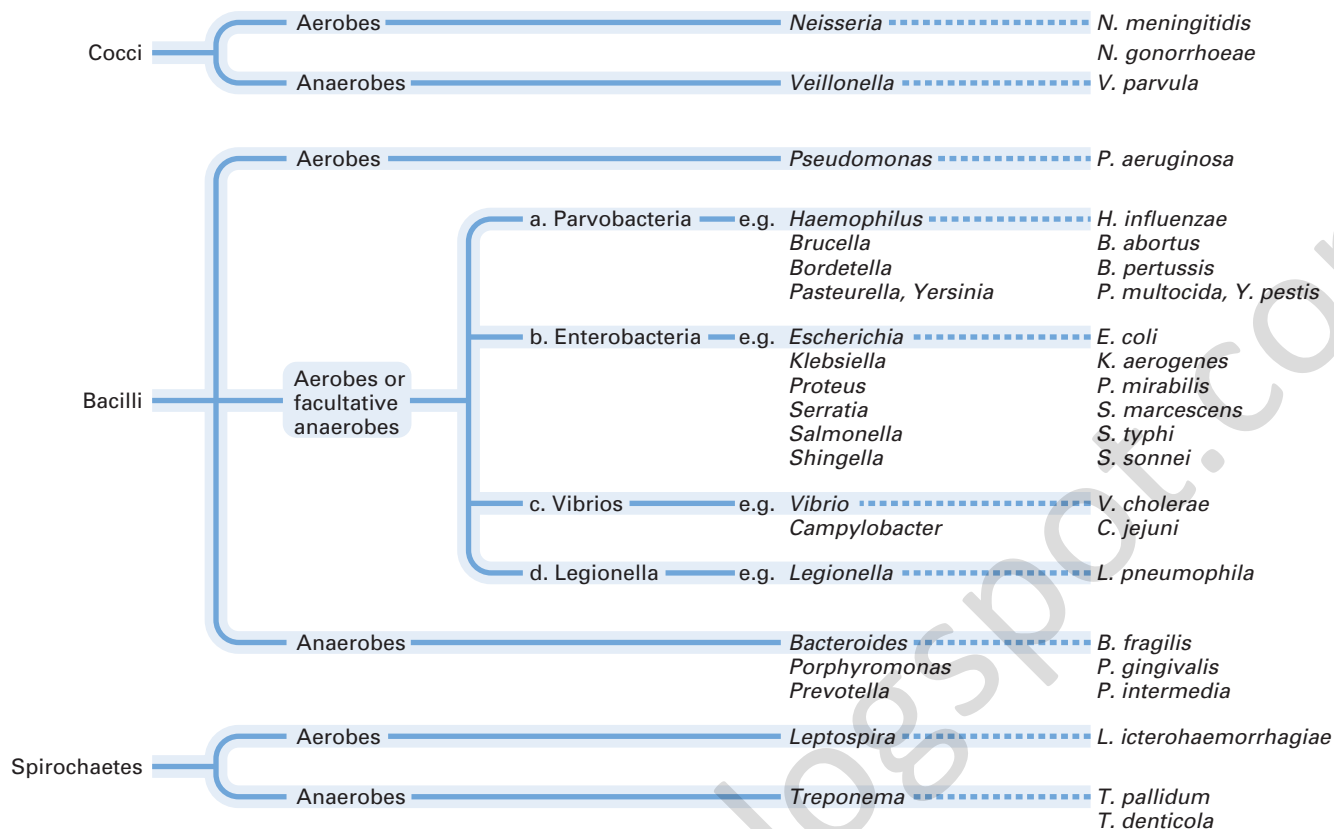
Cocci

Aerobes — *Neisseria* — *N. meningitidis*, *N. gonorrhoeae*

Anaerobes — *Veillonella* — *V. parvula*

Bacilli

Aerobes — *Pseudomonas* — *P. aeruginosa*

Aerobes or facultative anaerobes

a. Parvobacteria — e.g. *Haemophilus* — *H. influenzae*
*Brucella* — *B. abortus*
*Bordetella* — *B. pertussis*
*Pasteurella, Yersinia* — *P. multocida, Y. pestis*

b. Enterobacteria — e.g. *Escherichia* — *E. coli*
*Klebsiella* — *K. aerogenes*
*Proteus* — *P. mirabilis*
*Serratia* — *S. marcescens*
*Salmonella* — *S. typhi*
*Shingella* — *S. sonnei*

c. Vibrios — e.g. *Vibrio* — *V. cholerae*
*Campylobacter* — *C. jejuni*

d. Legionella — e.g. *Legionella* — *L. pneumophila*

Anaerobes — *Bacteroides* — *B. fragilis*
*Porphyromonas* — *P. gingivalis*
*Prevotella* — *P. intermedia*

Spirochaetes

Aerobes — *Leptospira* — *L. icterohaemorrhagiae*

Anaerobes — *Treponema* — *T. pallidum*, *T. denticola*

logspot.co